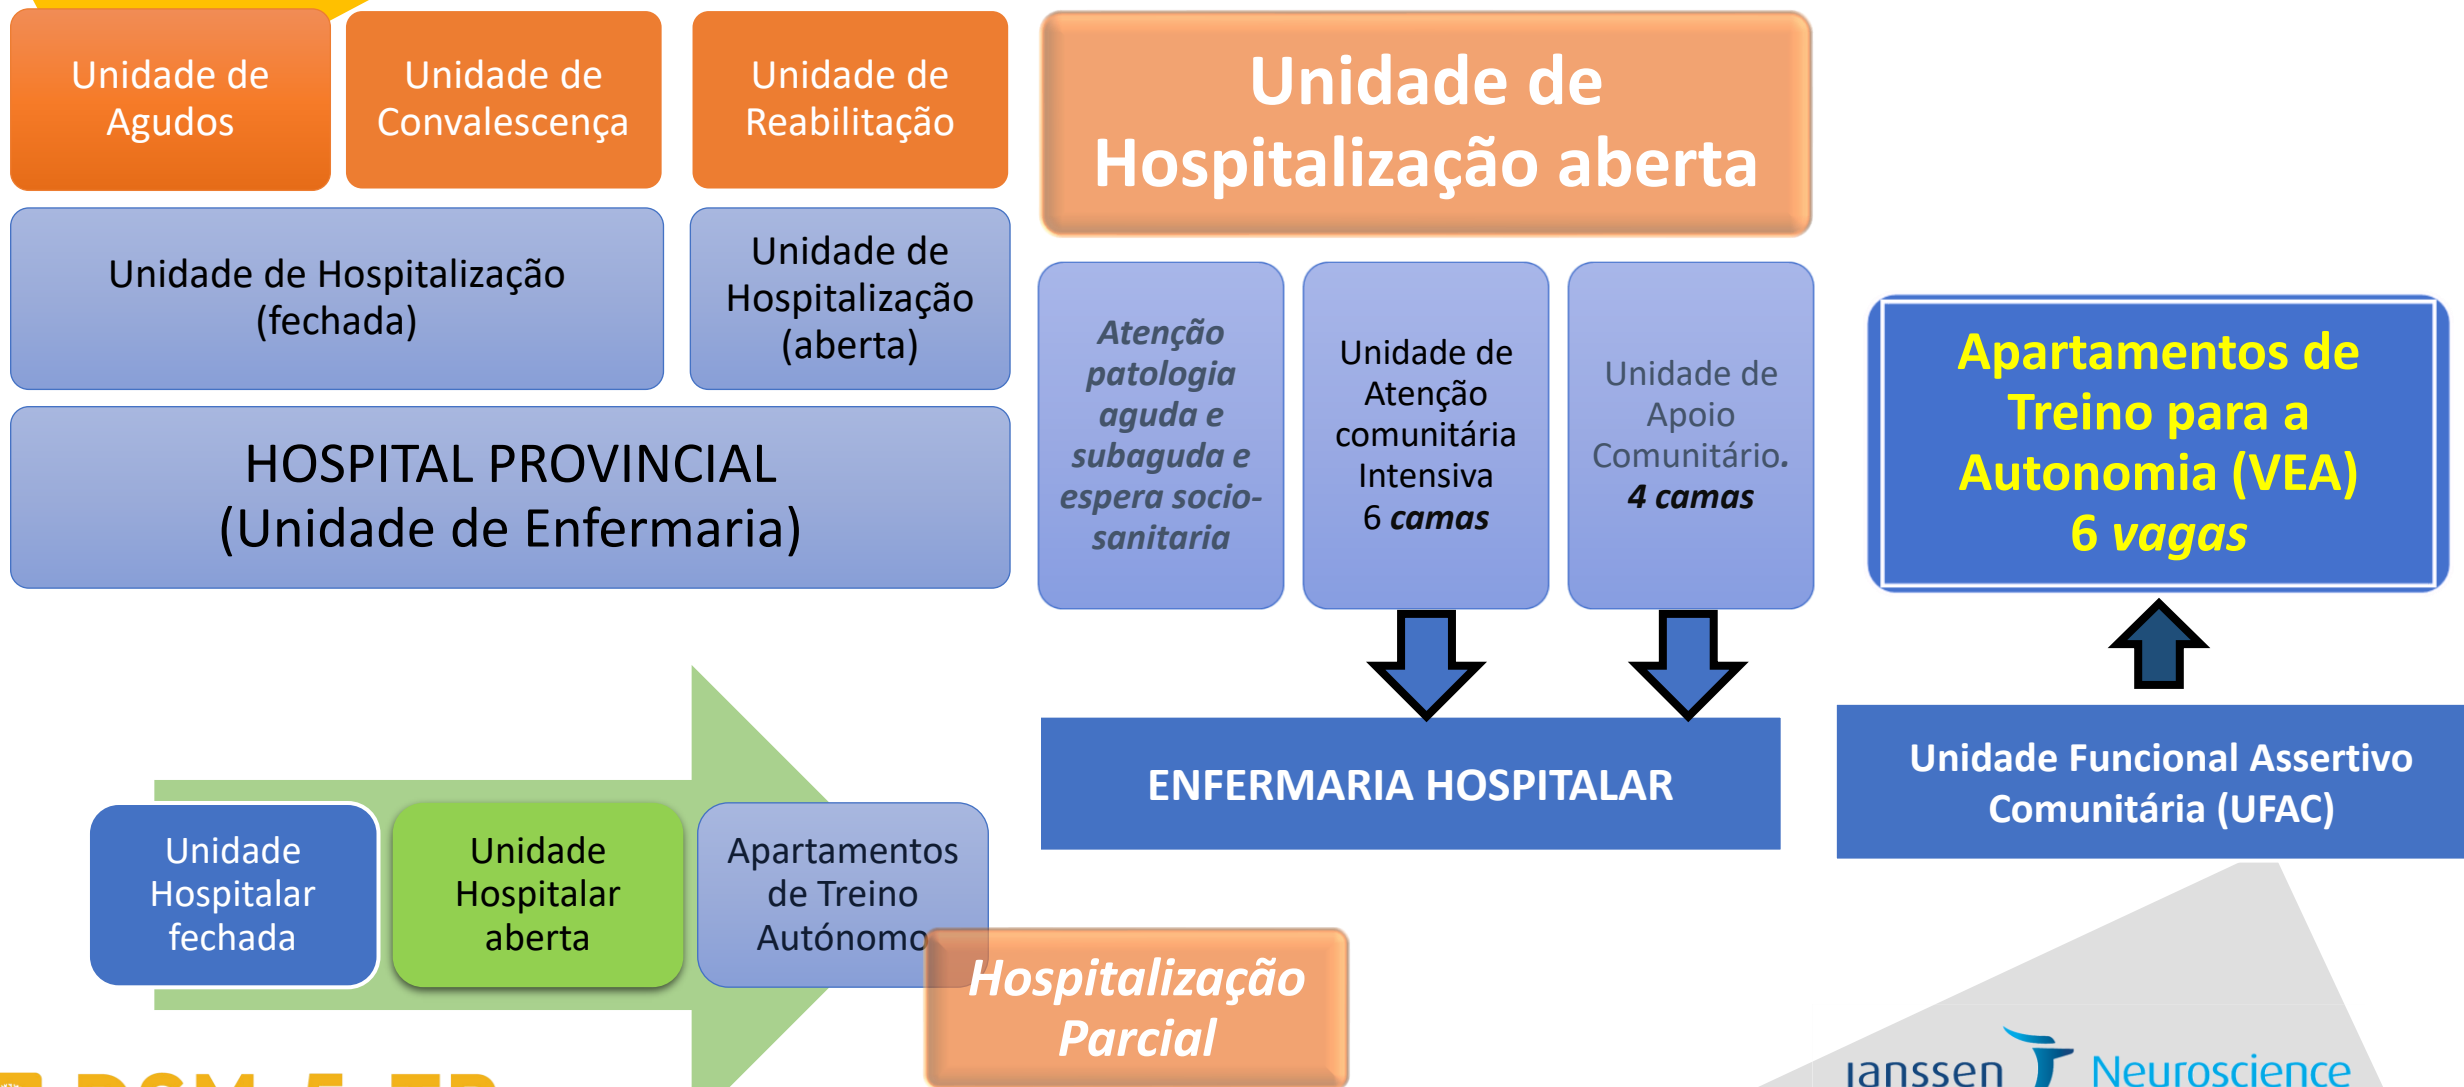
Unidade de Agudos

Unidade de Convalescença

Unidade de Reabilitação

Unidade de Hospitalização aberta

Unidade de Hospitalização (fechada)

Unidade de Hospitalização (aberta)

HOSPITAL PROVINCIAL (Unidade de Enfermaria)

Atenção patologia aguda e subaguda e espera socio-sanitaria

Unidade de Atenção comunitária Intensiva 6 camas

Unidade de Apoio Comunitário. 4 camas

Apartamentos de Treino para a Autonomia (VEA) 6 vagas

ENFERMARIA HOSPITALAR

Unidade Funcional Assertivo Comunitária (UFAC)

Unidade Hospitalar fechada

Unidade Hospitalar aberta

Apartamentos de Treino Autónomo

Hospitalização Parcial

Janssen Neuroscience